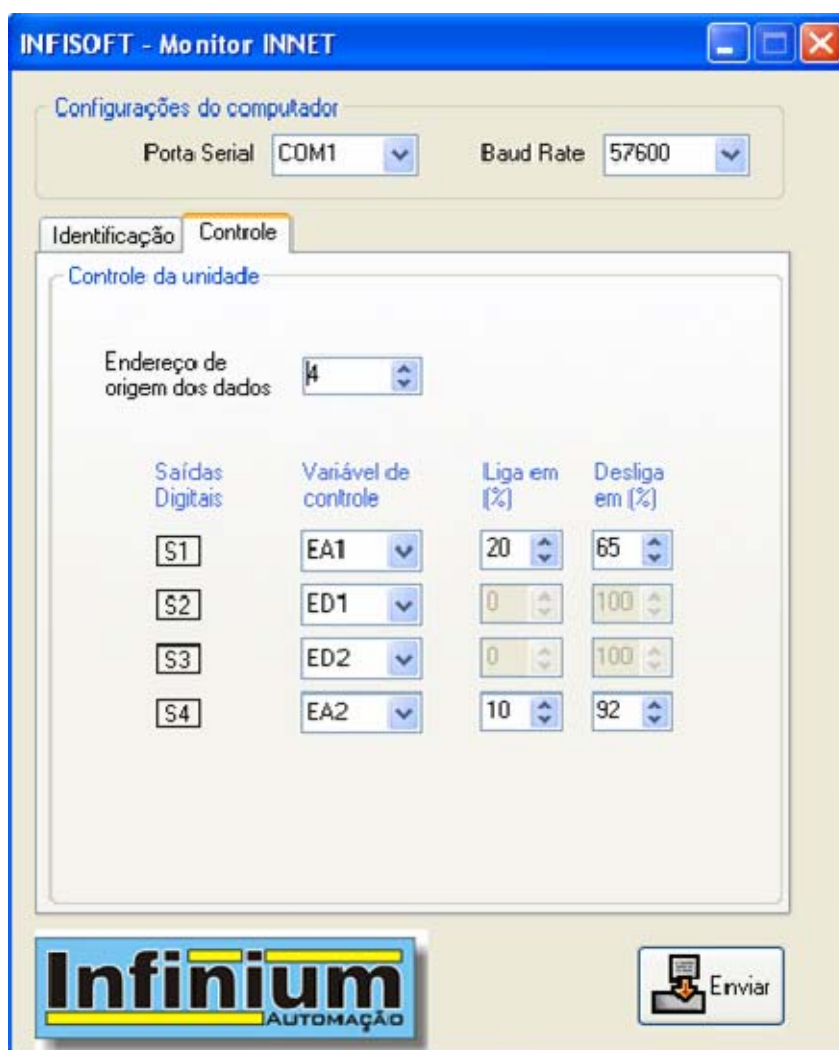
INFISOFT - Monitor INNET

Configurações do computador

Porta Serial COM1

Baud Rate 57600

Identificação Controle

Controle da unidade

Endereço de origem dos dados 4

| Saídas Digitais | Variável de controle | Liga em (%) | Desliga em (%) |
|---|---|---|---|
| S1 | EA1 | 20 | 65 |
| S2 | ED1 | 0 | 100 |
| S3 | ED2 | 0 | 100 |
| S4 | EA2 | 10 | 92 |

Infinium AUTOMAÇÃO

Enviar